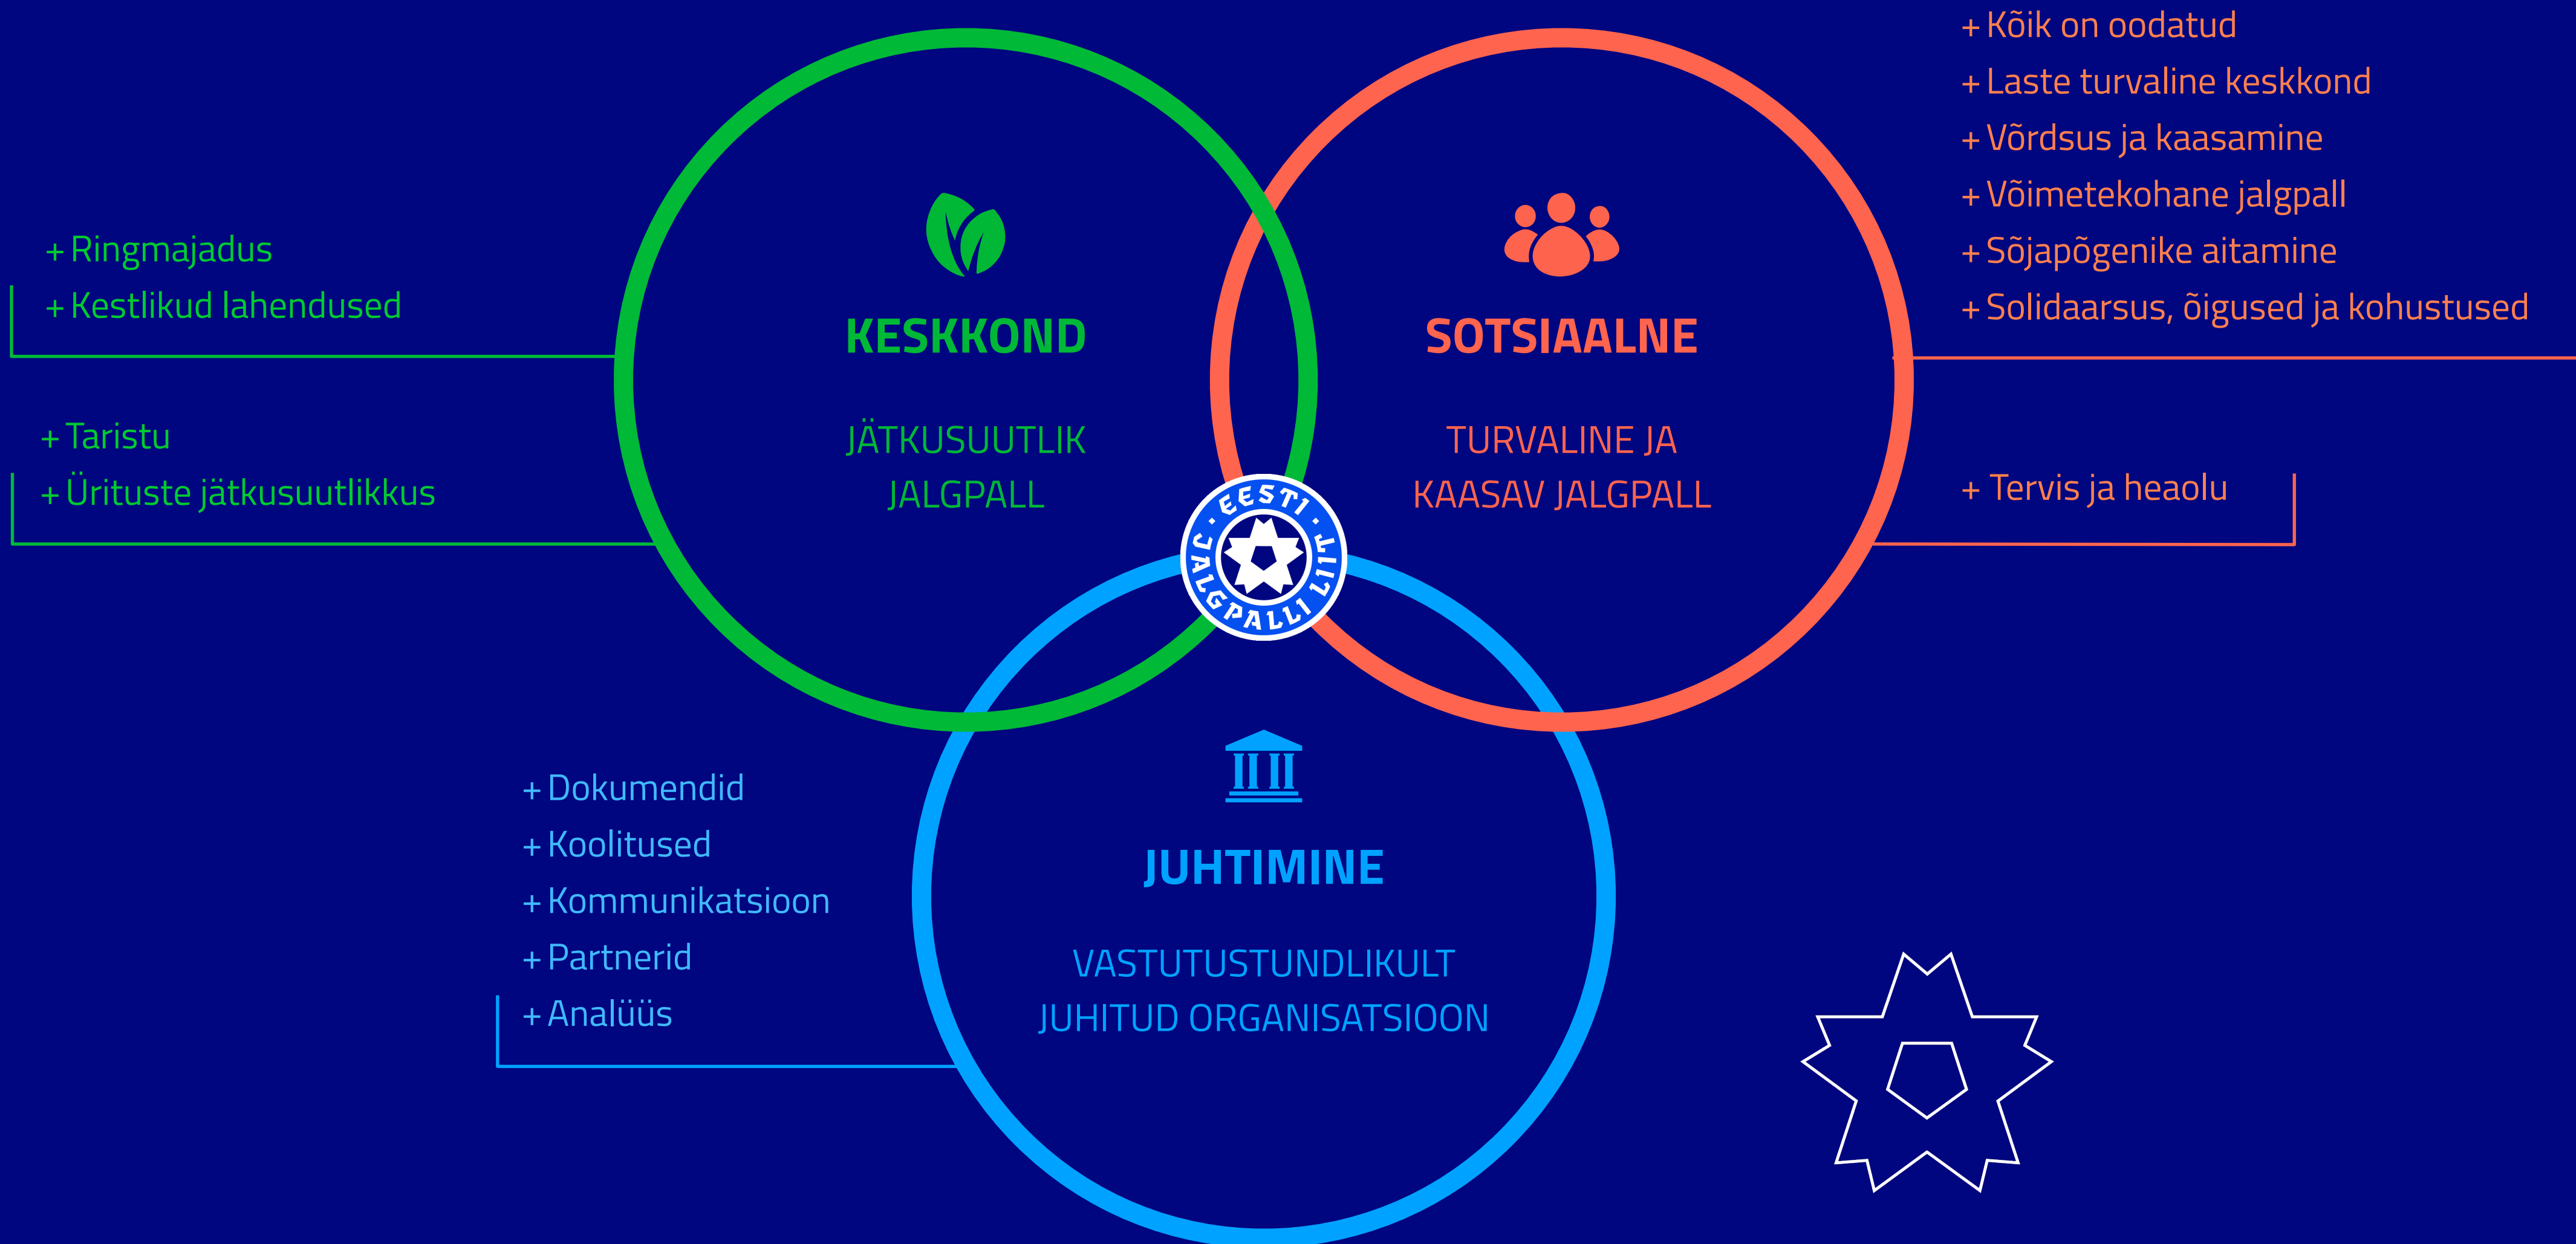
+ Ringmajadus
+ Kestlikud lahendused

+ Taristu
+ Ürituste jätkusuutlikkus

KESKKOND

JÄTKUSUUTLIK JALGPALL

+ Kõik on oodatud
+ Laste turvaline keskkond
+ Võrdsus ja kaasamine
+ Võimetekohane jalgpall
+ Sõjapõgenike aitamine
+ Solidaarsus, õigused ja kohustused

SOTSIAALNE

TURVALINE JA KAASAV JALGPALL

+ Tervis ja heaolu

EESTI JALGPALLI LIIT

+ Dokumendid
+ Koolitused
+ Kommunikatsioon
+ Partnerid
+ Analüüs

JUHTIMINE

VASTUTUSTUNDLIKULT JUHITUD ORGANISATSIOON